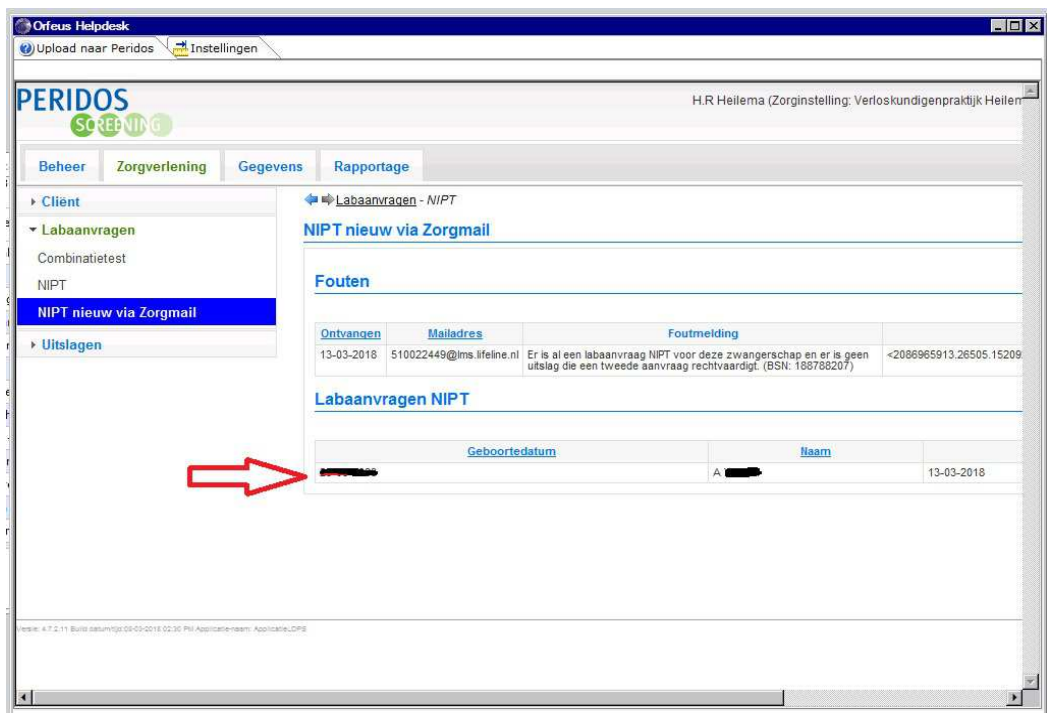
Orfeus Helpdesk

Upload naar Peridos
Instellingen

PERIDOS
SCREENING

H.R Heilema (Zorginstelling: Verloskundigenpraktijk Heilem

Beheer
Zorgverlening
Gegevens
Rapportage

Cliënt
Labaanvragen
Combinatietest
NIPT
NIPT nieuw via Zorgmail
Uitslagen

Labaanvragen - NIPT

NIPT nieuw via Zorgmail

Fouten

| Ontvangen | Mailadres | Foutmelding | |
|---|---|---|---|
| 13-03-2018 | 510022449@lms.lifeline.nl | Er is al een labaanvraag NIPT voor deze zwangerschap en er is geen uitslag die een tweede aanvraag rechtvaardigt. (BSN: 188788207) | <2086965913.26505.15209 |

Labaanvragen NIPT

| Geboortedatum | Naam | |
|---|---|---|
| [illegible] | A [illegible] | 13-03-2018 |

Versie: 4.7.2.11 Build datum/tijd:09-03-2018 02:30 PM Applicatie-naam: ApplicatieLDPS